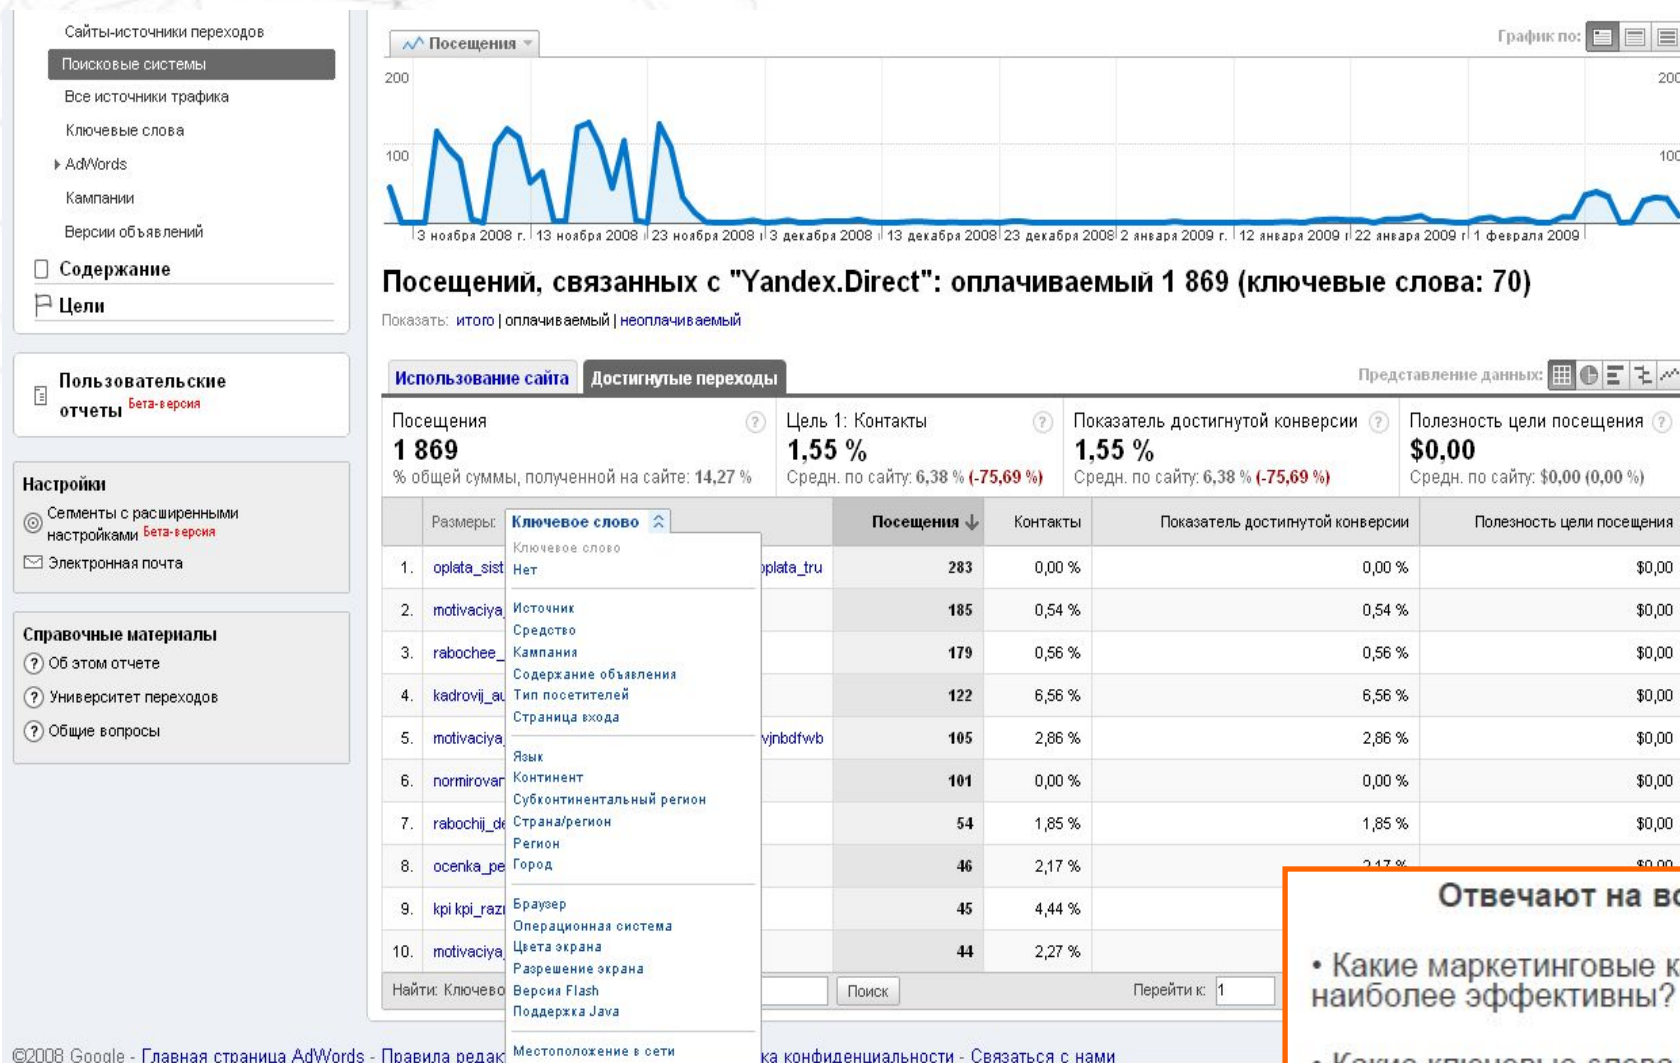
Сайты-источники переходов
Поисковые системы
Все источники трафика
Ключевые слова
AdWords
Кампании
Версии объявлений
Содержание
Цели

Пользовательские отчеты Бета-версия

Настройки
Сегменты с расширенными настройками Бета-версия
Электронная почта

Справочные материалы
Об этом отчете
Университет переходов
Общие вопросы

Посещения
График по:
200
100
200
100
3 ноября 2008 г. | 13 ноября 2008 | 23 ноября 2008 | 3 декабря 2008 | 13 декабря 2008 | 23 декабря 2008 | 2 января 2009 г. | 12 января 2009 | 22 января 2009 | 1 февраля 2009

Посещений, связанных с "Yandex.Direct": оплачиваемый 1 869 (ключевые слова: 70)

Показать: итого | оплачиваемый | неоплачиваемый

Использование сайта | Достигнутые переходы
Представление данных:

| Посещения 1 869 % общей суммы, полученной на сайте: 14,27 % | Цель 1: Контакты 1,55 % Средн. по сайту: 6,38 % (-75,69 %) | Показатель достигнутой конверсии 1,55 % Средн. по сайту: 6,38 % (-75,69 %) | Полезность цели посещения $0,00 Средн. по сайту: $0,00 (0,00 %) |
|---|---|---|---|

| | Размеры: Ключевое слово | Посещения | Контакты | Показатель достигнутой конверсии | Полезность цели посещения |
|---|---|---|---|---|---|
| 1. | oplata_sist ... plata_tru | 283 | 0,00 % | 0,00 % | $0,00 |
| 2. | motivaciya | 185 | 0,54 % | 0,54 % | $0,00 |
| 3. | rabochee_ | 179 | 0,56 % | 0,56 % | $0,00 |
| 4. | kadrovij_au | 122 | 6,56 % | 6,56 % | $0,00 |
| 5. | motivaciya ... vjnbdfwb | 105 | 2,86 % | 2,86 % | $0,00 |
| 6. | normirovar | 101 | 0,00 % | 0,00 % | $0,00 |
| 7. | rabochij_dc | 54 | 1,85 % | 1,85 % | $0,00 |
| 8. | ocenka_pe | 46 | 2,17 % | 2,17 % | $0,00 |
| 9. | kpi kpi_razı | 45 | 4,44 % | | |
| 10. | motivaciya | 44 | 2,27 % | | |

Ключевое слово
Нет
Источник
Средство
Кампания
Содержание объявления
Тип посетителей
Страница входа
Язык
Континент
Субконтинентальный регион
Страна/регион
Регион
Город
Браузер
Операционная система
Цвета экрана
Разрешение экрана
Версия Flash
Поддержка Java
Местоположение в сети

Найти: Ключево
Поиск
Перейти к: 1

Отвечают на во
• Какие маркетинговые к наиболее эффективны?
• Какие ключевые слова

©2008 Google - Главная страница AdWords - Правила редак ... ка конфиденциальности - Связаться с нами